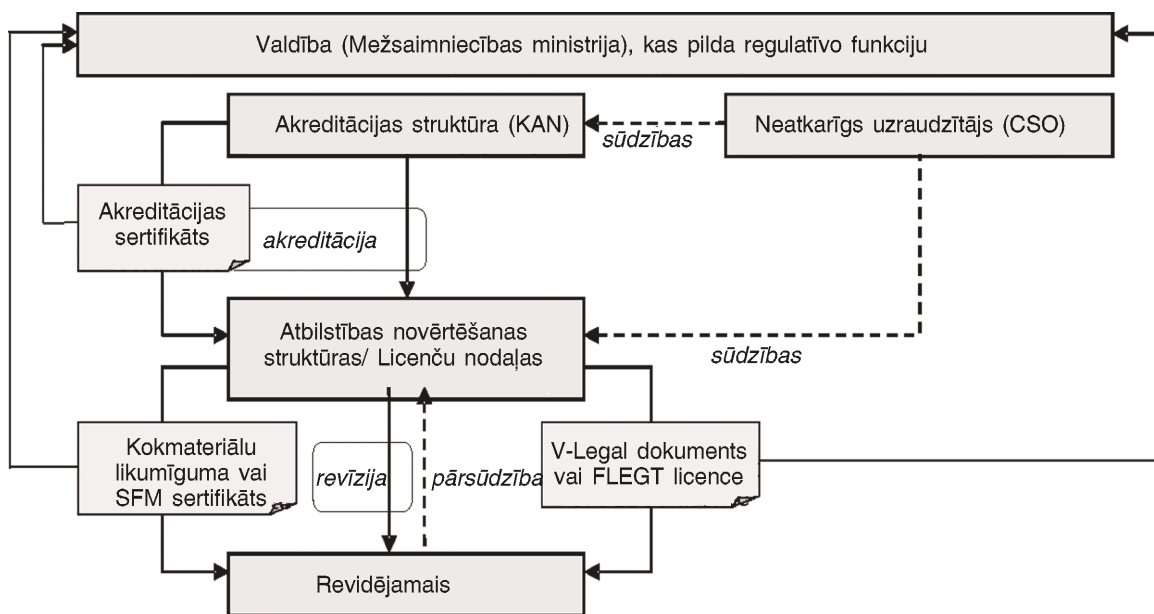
Valdība (Mežsaimniecības ministrija), kas pilda regulatīvo funkciju

Akreditācijas struktūra (KAN)

sūdzības

Neatkarīgs uzraudzītājs (CSO)

Akreditācijas sertifikāts

akreditācija

Atbilstības novērtēšanas struktūras/ Licenču nodaļas

sūdzības

Kokmateriālu likumīguma vai SFM sertifikāts

revīzija

pārsūdzība

V-Legal dokuments vai FLEGT licence

Revidējamais